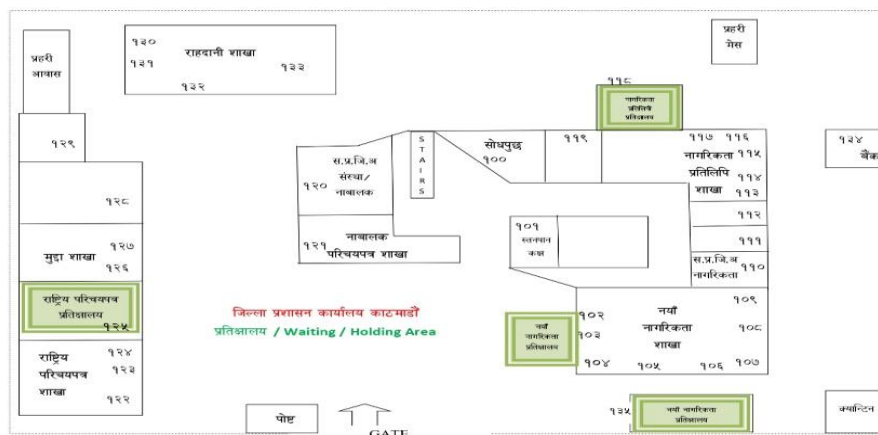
प्रहरी आवास

१३० राहदानी शाखा
१३१ १३३
१३२

प्रहरी गेस

११८
नागरिकता प्रतिलिपि प्रतिक्षालय

१२९

स.प्र.जि.अ संस्था/ नाबालक
१२०

STAIRS

सोधपुछ
१००

११९

११७ ११६
नागरिकता ११५
प्रतिलिपि ११४
शाखा ११३

१२४
बैंक

१२८

११२

१२७
मुद्दा शाखा
१२६

१२१ नाबालक परिचयपत्र शाखा

१०१ स्तनपान कक्ष

१११

स.प्र.जि.अ नागरिकता ११०

राष्ट्रिय परिचयपत्र प्रतिक्षालय
१२५

जिल्ला प्रशासन कार्यालय काठमाडौं
प्रतिक्षालय / Waiting / Holding Area

नयाँ नागरिकता प्रतिक्षालय

१०२
१०३
१०४

नयाँ नागरिकता शाखा

१०९
१०८
१०५ १०६ १०७

राष्ट्रिय परिचयपत्र शाखा
१२४
१२३
१२२

पोष्ट

GATE

१३५
नयाँ नागरिकता प्रतिक्षालय

क्यान्टिन